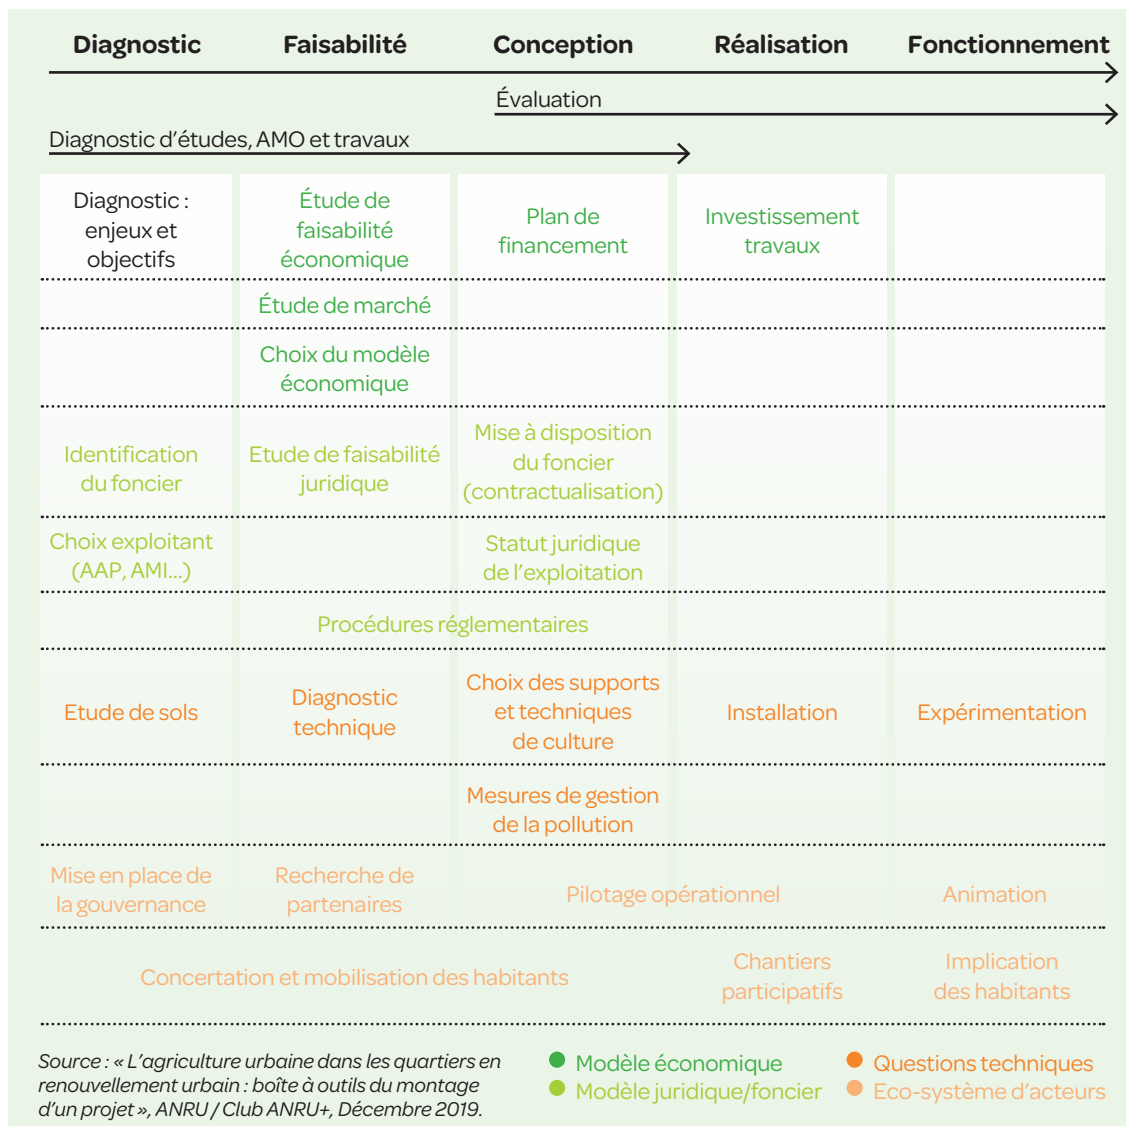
Diagnostic Faisabilité Conception Réalisation Fonctionnement

Évaluation

Diagnostic d'études, AMO et travaux

| Diagnostic : enjeux et objectifs | Étude de faisabilité économique | Plan de financement | Investissement travaux | |
|---|---|---|---|---|
| | Étude de marché | | | |
| | Choix du modèle économique | | | |
| Identification du foncier | Etude de faisabilité juridique | Mise à disposition du foncier (contractualisation) | | |
| Choix exploitant (AAP, AMI...) | | Statut juridique de l'exploitation | | |
| Procédures réglementaires | | | | |
| Etude de sols | Diagnostic technique | Choix des supports et techniques de culture | Installation | Expérimentation |
| | | Mesures de gestion de la pollution | | |
| Mise en place de la gouvernance | Recherche de partenaires | Pilotage opérationnel | | Animation |
| Concertation et mobilisation des habitants | | | Chantiers participatifs | Implication des habitants |

Source : « L'agriculture urbaine dans les quartiers en renouvellement urbain : boîte à outils du montage d'un projet », ANRU / Club ANRU+, Décembre 2019.

Modèle économique
Modèle juridique/foncier
Questions techniques
Eco-système d'acteurs